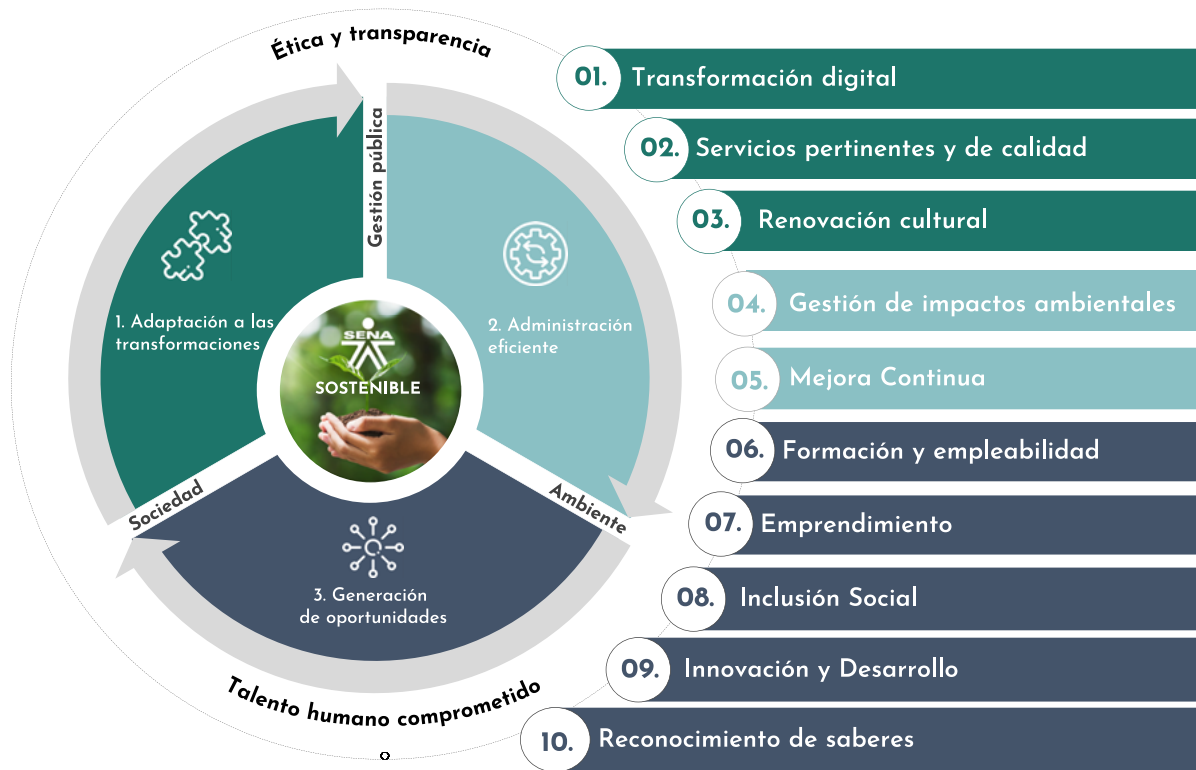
Ética y transparencia

Gestión pública

1. Adaptación a las transformaciones

2. Administración eficiente

SENA

SOSTENIBLE

Sociedad

Ambiente

3. Generación de oportunidades

Talento humano comprometido

01. Transformación digital

02. Servicios pertinentes y de calidad

03. Renovación cultural

04. Gestión de impactos ambientales

05. Mejora Continua

06. Formación y empleabilidad

07. Emprendimiento

08. Inclusión Social

09. Innovación y Desarrollo

10. Reconocimiento de saberes